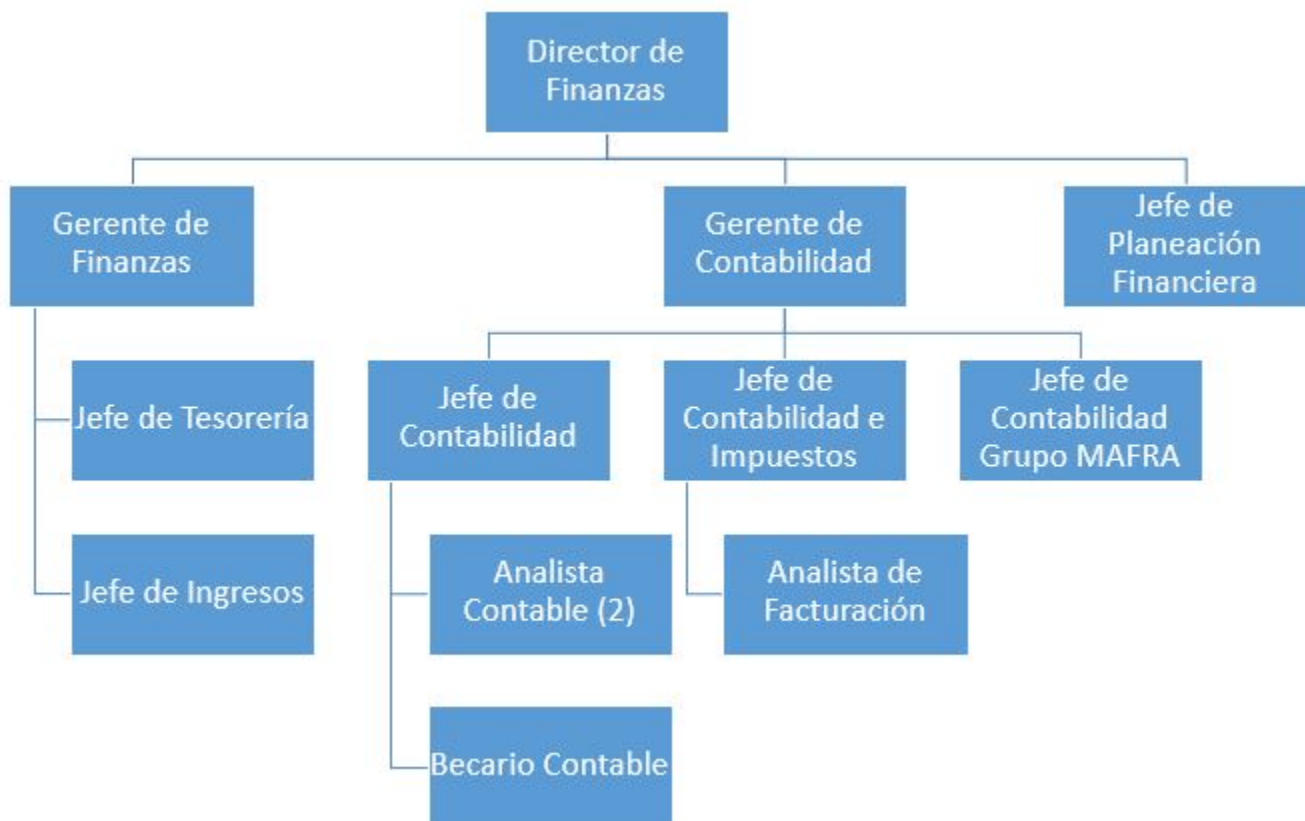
Director de Finanzas

Gerente de Finanzas

Gerente de Contabilidad

Jefe de Planeación Financiera

Jefe de Tesorería

Jefe de Ingresos

Jefe de Contabilidad

Jefe de Contabilidad e Impuestos

Jefe de Contabilidad Grupo MAFRA

Analista Contable (2)

Becario Contable

Analista de Facturación